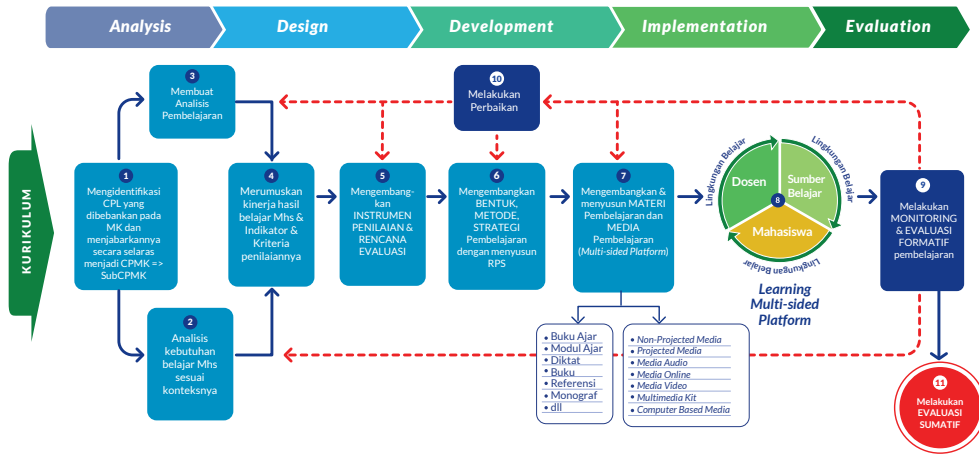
Analysis
Design
Development
Implementation
Evaluation

KURIKULUM

1
Mengidentifikasi CPL yang dibebankan pada MK dan menjabarkannya secara selaras menjadi CPMK => SubCPMK

3
Membuat Analisis Pembelajaran

2
Analisis kebutuhan belajar Mhs sesuai konteksnya

4
Merumuskan kinerja hasil belajar Mhs & Indikator & Kriteria penilaiannya

5
Mengembangkan INSTRUMEN PENILAIAN & RENCANA EVALUASI

10
Melakukan Perbaikan

6
Mengembangkan BENTUK, METODE, STRATEGI Pembelajaran dengan menyusun RPS

7
Mengembangkan & menyusun MATERI Pembelajaran dan MEDIA Pembelajaran (Multi-sided Platform)

• Buku Ajar
• Modul Ajar
• Diktat
• Buku Referensi
• Monograf
• dll

• Non-Projected Media
• Projected Media
• Media Audio
• Media Online
• Media Video
• Multimedia Kit
• Computer Based Media

Lingkungan Belajar
Lingkungan Belajar
Lingkungan Belajar
Dosen
Sumber Belajar
8
Mahasiswa

Learning Multi-sided Platform

9
Melakukan MONITORING & EVALUASI FORMATIF pembelajaran

11
Melakukan EVALUASI SUMATIF